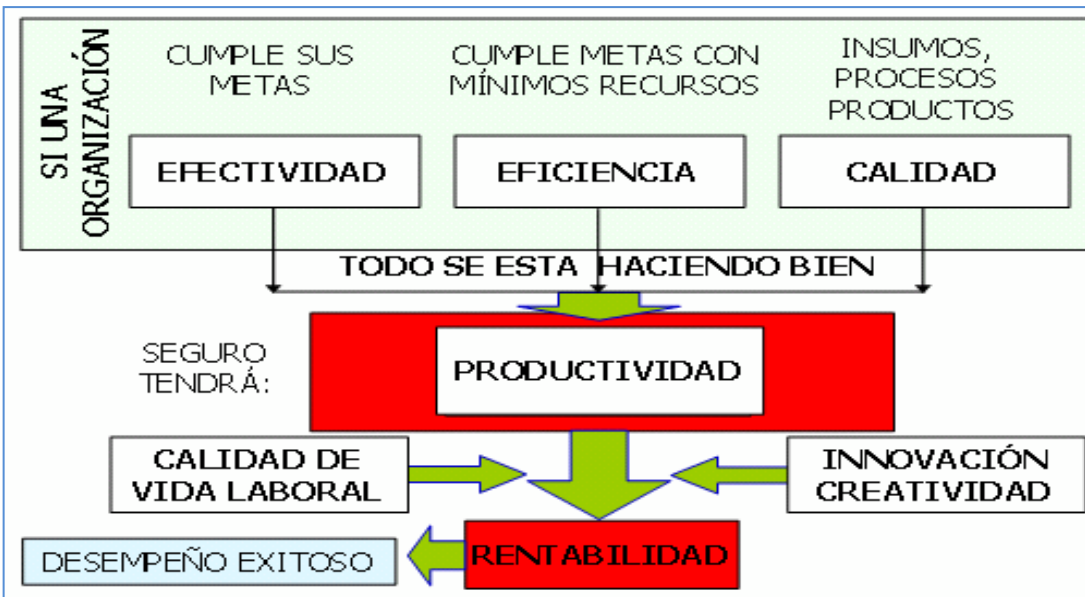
SI UNA ORGANIZACIÓN

CUMPLE SUS METAS

CUMPLE METAS CON MÍNIMOS RECURSOS

INSUMOS, PROCESOS PRODUCTOS

EFECTIVIDAD

EFICIENCIA

CALIDAD

TODO SE ESTA HACIENDO BIEN

SEGURO TENDRÁ:

PRODUCTIVIDAD

CALIDAD DE VIDA LABORAL

INNOVACIÓN CREATIVIDAD

DESEMPEÑO EXITOSO

RENTABILIDAD